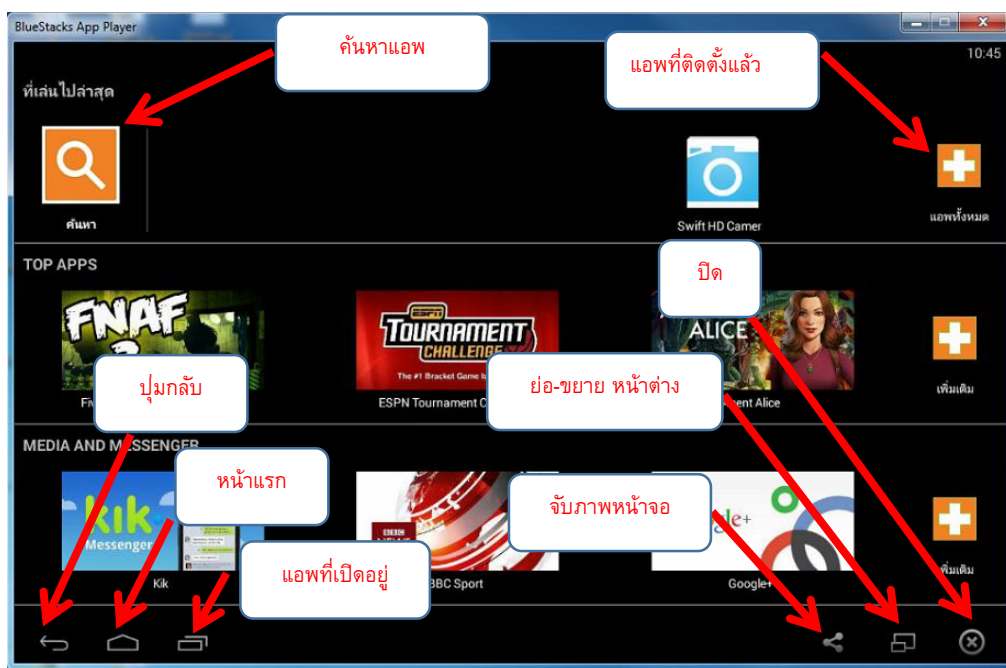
BlueStacks App Player

ค้นหาแอพ

แอพที่ติดตั้งแล้ว

10:45

ที่เล่นไปล่าสุด

ค้นหา

Swift HD Camer

แอพทั้งหมด

TOP APPS

ปิด

FNAF

TOURNAMENT CHALLENGE

The #1 Bracket Game is

ALICE

ปุ่มกลับ

ย่อ-ขยาย หน้าต่าง

Fi

ESPN Tournament C

ent Alice

เพิ่มเติม

MEDIA AND MESSENGER

หน้าแรก

kik Messenger

จับภาพหน้าจอ

gle+

Kik

แอพที่เปิดอยู่

BBC Sport

Google+

เพิ่มเติม